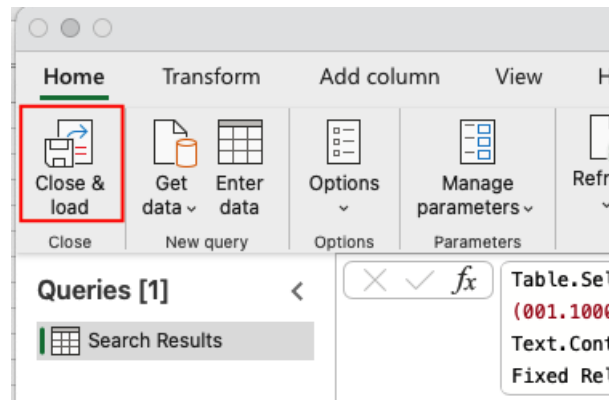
Home Transform Add column View H

Close & load

Close

Get data

Enter data

New query

Options

Options

Manage parameters

Parameters

Refr

Queries [1]

Search Results

$fx$

Table.Sel
(001.1000
Text.Cont
Fixed Rel